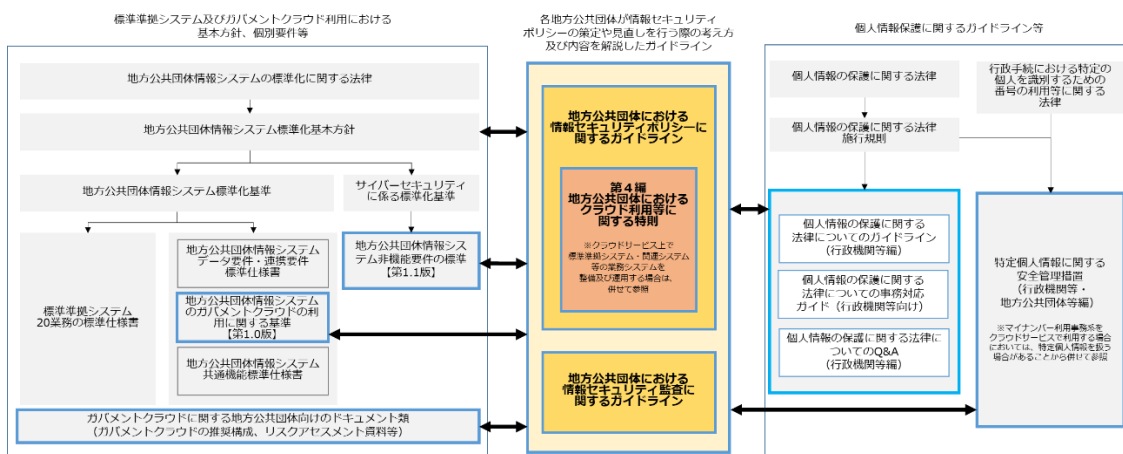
標準準拠システム及びガバメントクラウド利用における
基本方針、個別要件等

地方公共団体情報システムの標準化に関する法律

地方公共団体情報システム標準化基本方針

地方公共団体情報システム標準化基準

サイバーセキュリティに係る標準化基準

標準準拠システム
20業務の標準仕様書

地方公共団体情報システム
データ要件・連携要件
標準仕様書

地方公共団体情報システムのガバメントクラウドの利用に関する基準
【第1.0版】

地方公共団体情報システム
共通機能標準仕様書

地方公共団体情報システム非機能要件の標準
【第1.1版】

ガバメントクラウドに関する地方公共団体向けのドキュメント類
（ガバメントクラウドの推奨構成、リスクアセスメント資料等）

各地方公共団体が情報セキュリティ
ポリシーの策定や見直しを行う際の考え方
及び内容を解説したガイドライン

地方公共団体における
情報セキュリティポリシーに
関するガイドライン

第４編
地方公共団体における
クラウド利用等に
関する特則

※クラウドサービス上で
標準準拠システム・関連システム
等の業務システムを
整備及び運用する場合は、
併せて参照

地方公共団体における
情報セキュリティ監査に
関するガイドライン

個人情報保護に関するガイドライン等

個人情報の保護に関する法律

行政手続における特定の個人を識別するための番号の利用等に関する法律

個人情報の保護に関する法律
施行規則

個人情報の保護に関する
法律についてのガイドライン
（行政機関等編）

個人情報の保護に関する
法律についての事務対応
ガイド（行政機関等向け）

個人情報の保護に関する法律についてのQ&A
（行政機関等編）

特定個人情報に関する
安全管理措置
（行政機関等・
地方公共団体等編）

※マイナンバー利用事務系をクラウドサービスで利用する場合においては、特定個人情報を扱う場合があることから併せて参照